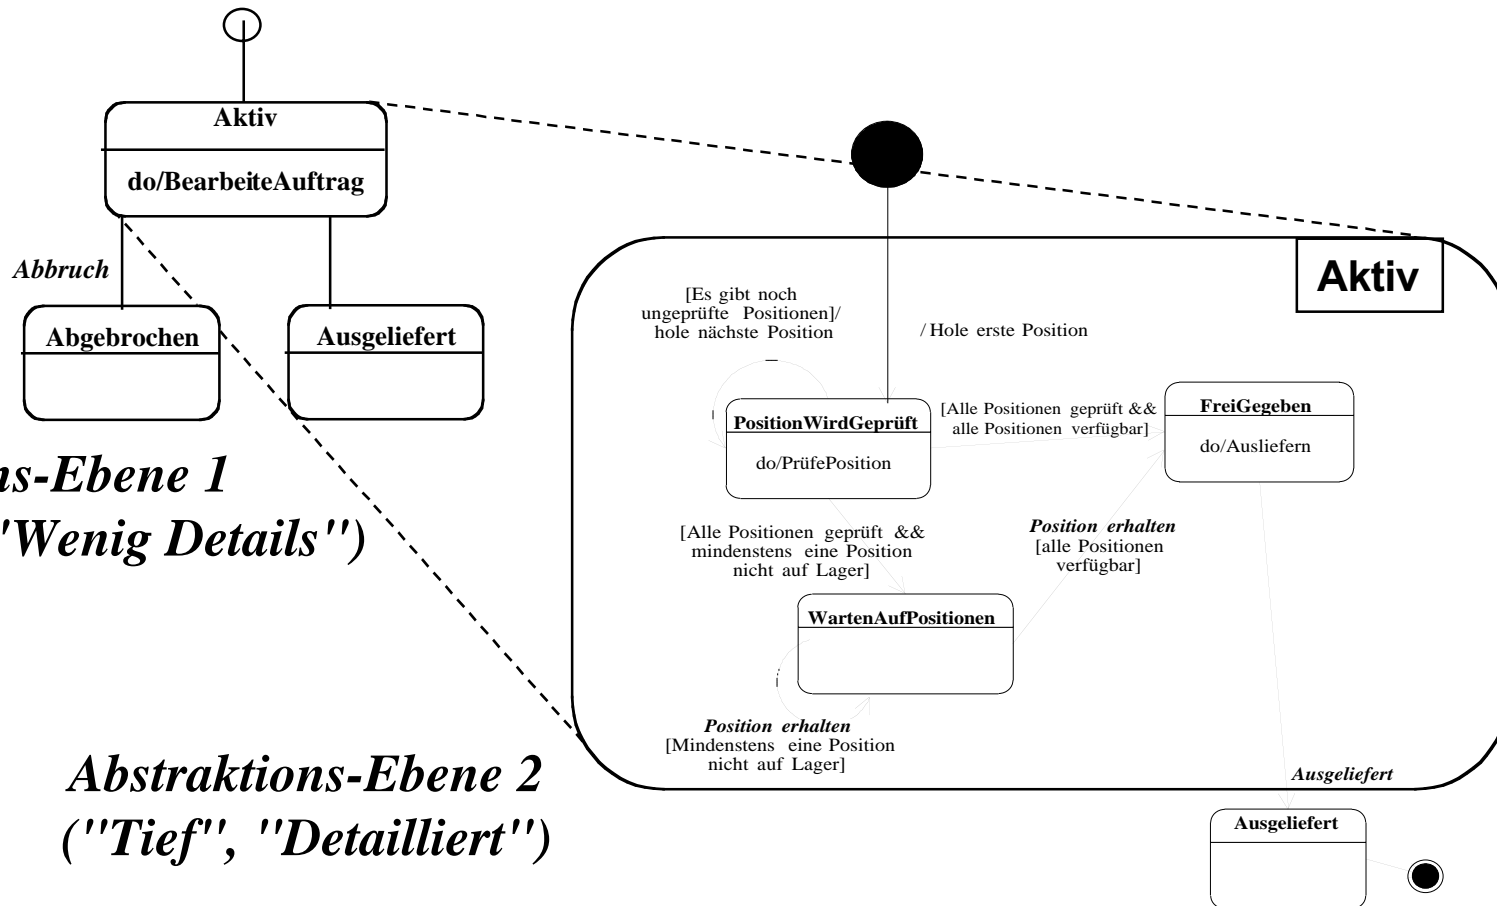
Aktiv

do/BearbeiteAuftrag

Abbruch

Abgebrochen

Ausgeliefert

ns-Ebene 1
("Wenig Details")

Aktiv

[Es gibt noch ungeprüfte Positionen]/ hole nächste Position

/Hole erste Position

PositionWirdGeprüft

do/PrüfePosition

[Alle Positionen geprüft && alle Positionen verfügbar]

FreiGegeben

do/Ausliefern

[Alle Positionen geprüft && mindenstens eine Position nicht auf Lager]

Position erhalten
[alle Positionen verfügbar]

WartenAufPositionen

Position erhalten
[Mindenstens eine Position nicht auf Lager]

Abstraktions-Ebene 2
("Tief", "Detailliert")

Ausgeliefert

Ausgeliefert